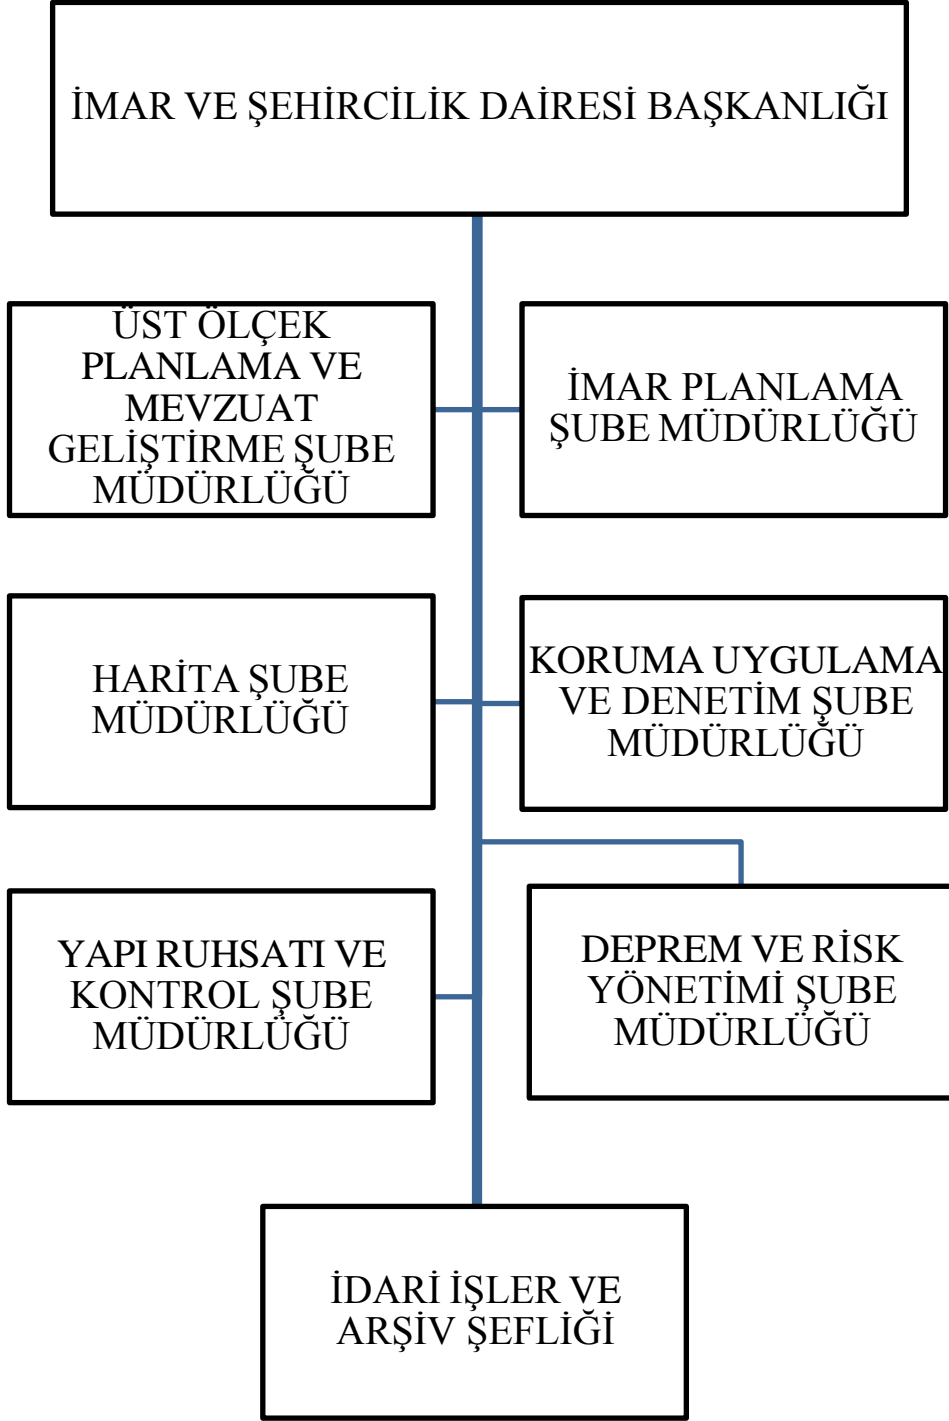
İMAR VE ŞEHİRCİLİK DAİRESİ BAŞKANLIĞI

ÜST ÖLÇEK PLANLAMA VE MEVZUAT GELİŞTİRME ŞUBE MÜDÜRLÜĞÜ

İMAR PLANLAMA ŞUBE MÜDÜRLÜĞÜ

HARİTA ŞUBE MÜDÜRLÜĞÜ

KORUMA UYGULAMA VE DENETİM ŞUBE MÜDÜRLÜĞÜ

YAPI RUHSATI VE KONTROL ŞUBE MÜDÜRLÜĞÜ

DEPREM VE RİSK YÖNETİMİ ŞUBE MÜDÜRLÜĞÜ

İDARİ İŞLER VE ARŞİV ŞEFLİĞİ